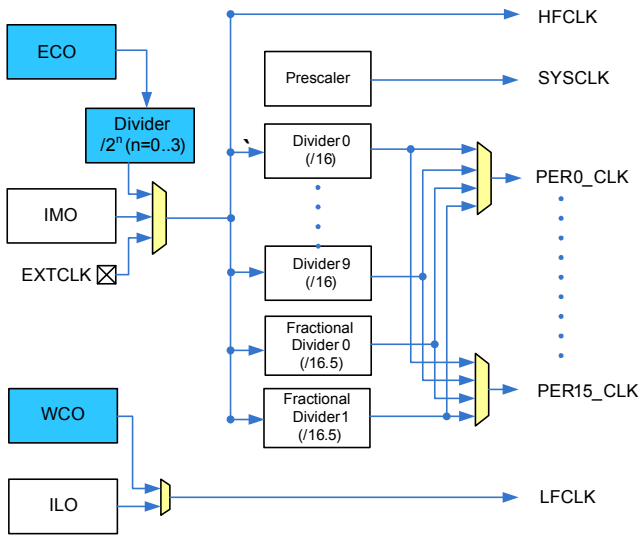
ECO

Divider
$/2^n$ (n=0..3)

IMO

EXTCLK

WCO

ILO

HFCLK

Prescaler

SYSCLK

`

Divider 0
(/16)

Divider 9
(/16)

Fractional
Divider 0
(/16.5)

Fractional
Divider 1
(/16.5)

PER0_CLK

PER15_CLK

LFCLK